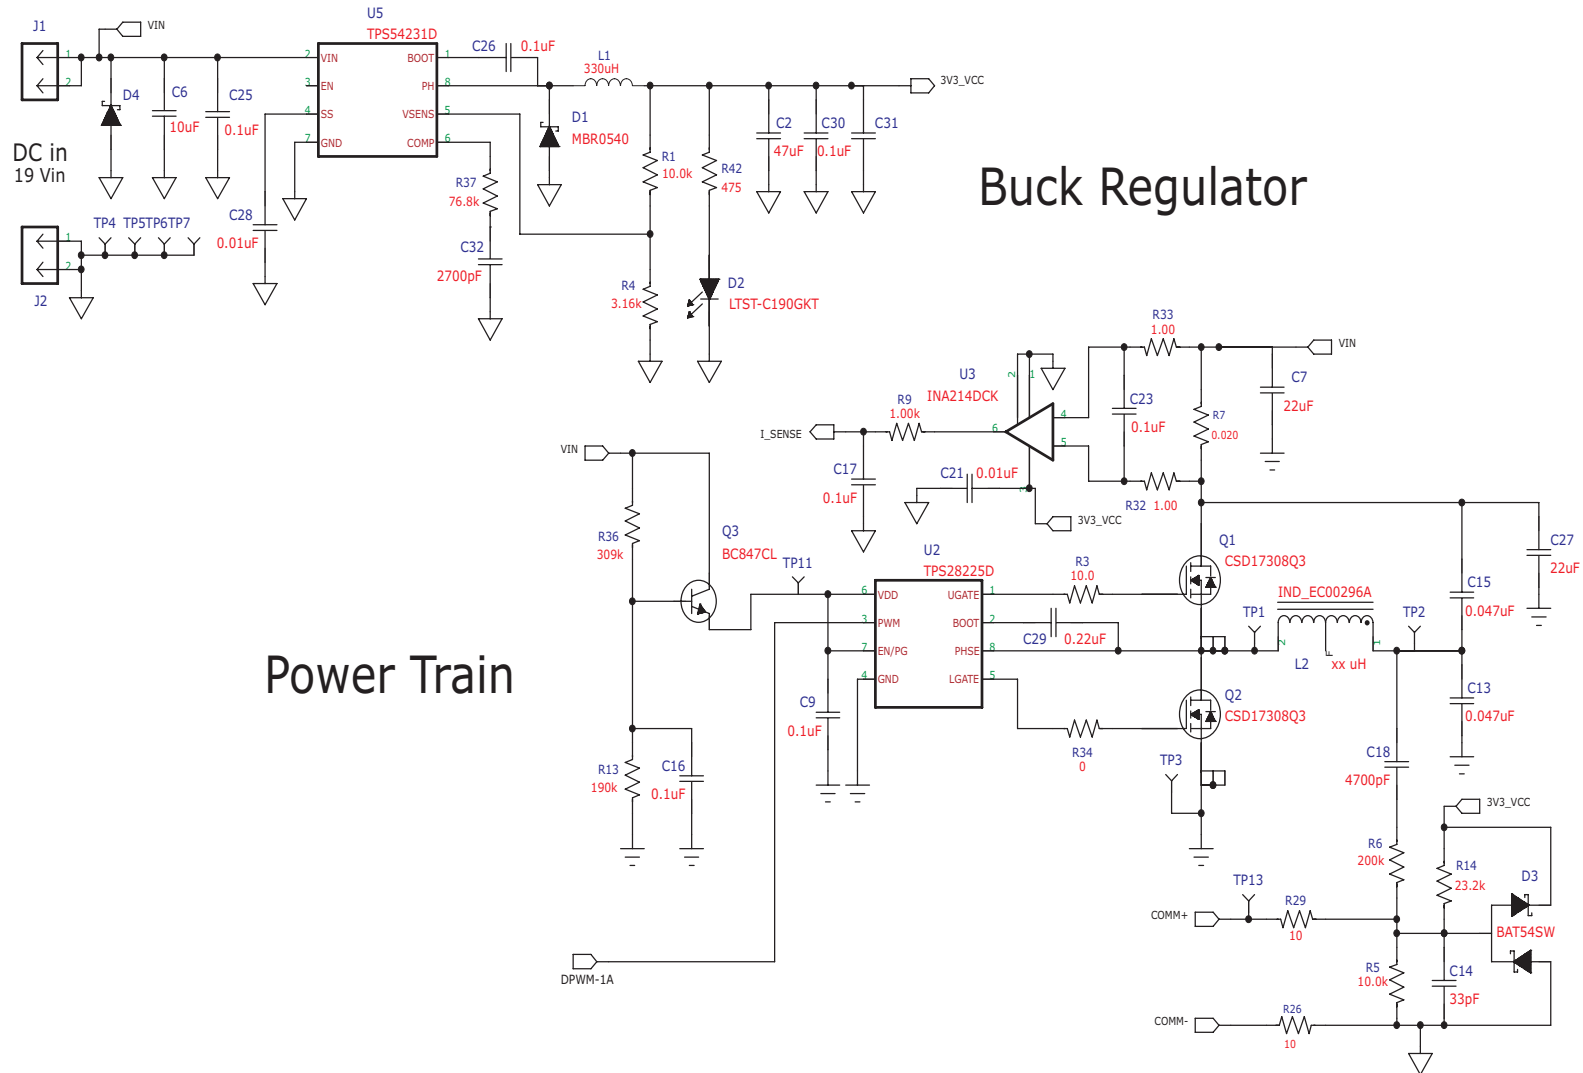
J1
VIN
U5
TPS54231D
C26 0.1uF
L1
330uH
3V3_VCC
1
2
D4
C6
10uF
C25
0.1uF
2 VIN
3 EN
4 SS
7 GND
BOOT 1
PH 8
VSENS 5
COMP 6
D1
MBR0540
R1
10.0k
R42
475
C2
47uF
C30
0.1uF
C31
DC in
19 Vin
R37
76.8k
Buck Regulator
C28
0.01uF
TP4 TP5TP6TP7
C32
2700pF
J2
R4
3.16k
D2
LTST-C190GKT
R33
1.00
VIN
U3
INA214DCK
C7
22uF
R9
1.00k
C23
0.1uF
R7
0.020
I_SENSE
VIN
C17
0.1uF
C21 0.01uF
R32 1.00
3V3_VCC
R36
309k
Q3
BC847CL
TP11
U2
TPS28225D
R3
10.0
Q1
CSD17308Q3
C27
22uF
C15
0.047uF
6 VDD
3 PWM
7 EN/PG
4 GND
UGATE 1
BOOT 2
PHSE 8
LGATE 5
IND_EC00296A
TP1
TP2
Power Train
C29 0.22uF
L2
xx uH
C9
0.1uF
Q2
CSD17308Q3
C13
0.047uF
R13
190k
C16
0.1uF
R34
0
TP3
C18
4700pF
3V3_VCC
R6
200k
R14
23.2k
D3
TP13
COMM+
R29
10
BAT54SW
R5
10.0k
C14
33pF
DPWM-1A
COMM-
R26
10